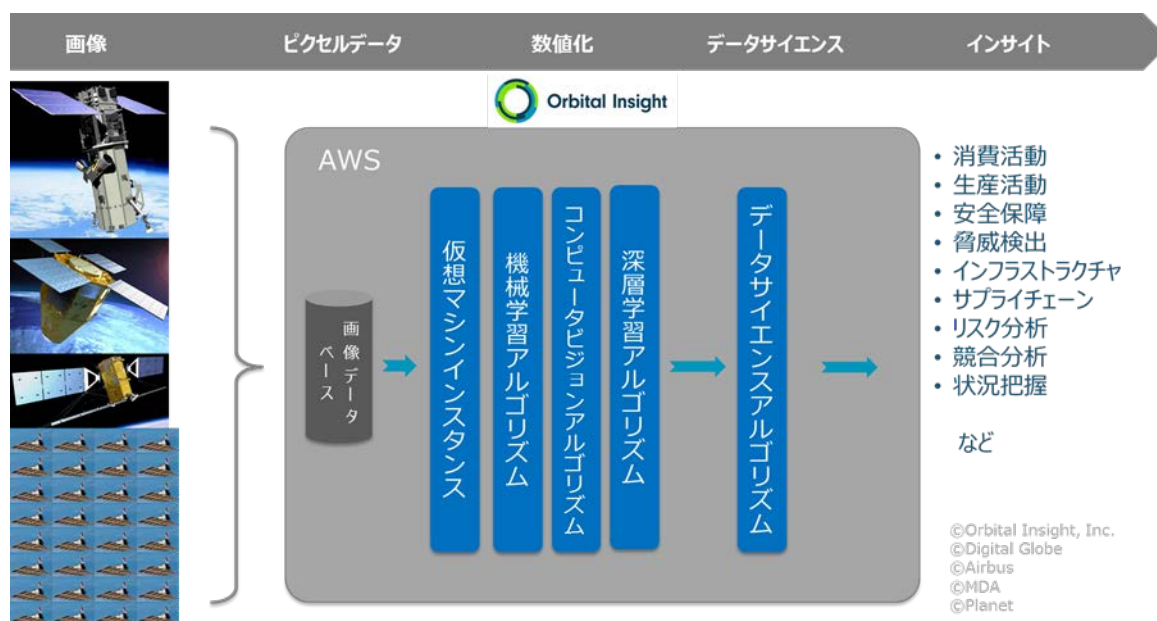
画像　ピクセルデータ　数値化　データサイエンス　インサイト

Orbital Insight

AWS

画像データベース

仮想マシンインスタンス

機械学習アルゴリズム

コンピュータビジョンアルゴリズム

深層学習アルゴリズム

データサイエンスアルゴリズム

• 消費活動
• 生産活動
• 安全保障
• 脅威検出
• インフラストラクチャ
• サプライチェーン
• リスク分析
• 競合分析
• 状況把握

など

©Orbital Insight, Inc.
©Digital Globe
©Airbus
©MDA
©Planet